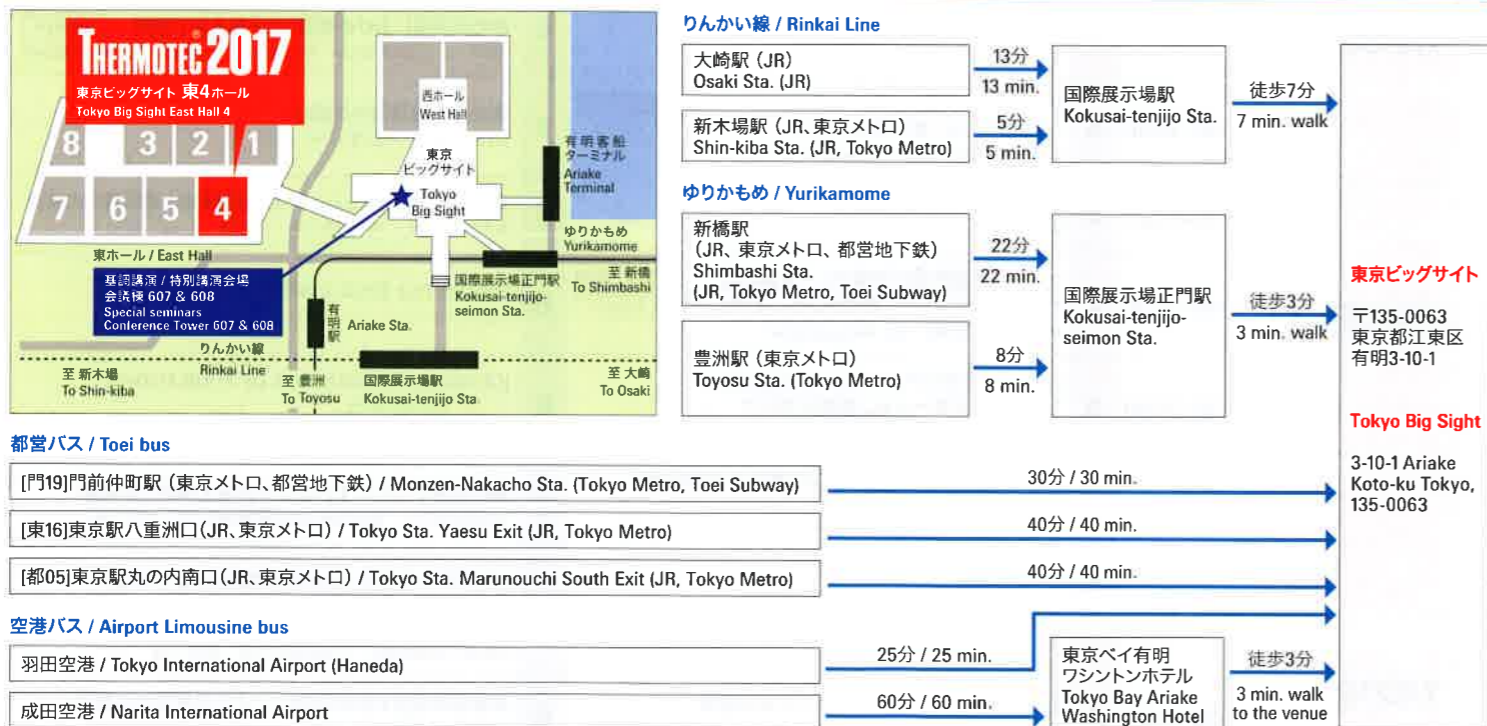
THERMOTEC® 2017
東京ビッグサイト 東4ホール
Tokyo Big Sight East Hall 4

8 3 2 1
7 6 5 4

東ホール / East Hall

基調講演 / 特別講演会場
会議棟 607 & 608
Special seminars
Conference Tower 607 & 608

西ホール
West Hall

東京
ビッグサイト
Tokyo
Big Sight

有明客船
ターミナル
Ariake
Terminal

ゆりかもめ
Yurikamome

国際展示場正門駅
Kokusai-tenjijo-seimon Sta.

至 新橋
To Shimbashi

有明駅
Ariake Sta.

りんかい線
Rinkai Line

至 新木場
To Shin-kiba

至 豊洲
To Toyosu

国際展示場駅
Kokusai-tenjijo Sta.

至 大崎
To Osaki

りんかい線 / Rinkai Line

大崎駅（JR）
Osaki Sta. (JR)
13分
13 min.

新木場駅（JR、東京メトロ）
Shin-kiba Sta. (JR, Tokyo Metro)
5分
5 min.

国際展示場駅
Kokusai-tenjijo Sta.

徒歩7分
7 min. walk

ゆりかもめ / Yurikamome

新橋駅
（JR、東京メトロ、都営地下鉄）
Shimbashi Sta.
(JR, Tokyo Metro, Toei Subway)
22分
22 min.

豊洲駅（東京メトロ）
Toyosu Sta. (Tokyo Metro)
8分
8 min.

国際展示場正門駅
Kokusai-tenjijo-seimon Sta.

徒歩3分
3 min. walk

東京ビッグサイト
〒135-0063
東京都江東区
有明3-10-1

Tokyo Big Sight
3-10-1 Ariake
Koto-ku Tokyo,
135-0063

都営バス / Toei bus

[門19]門前仲町駅（東京メトロ、都営地下鉄）/ Monzen-Nakacho Sta. (Tokyo Metro, Toei Subway)
30分 / 30 min.

[東16]東京駅八重洲口（JR、東京メトロ）/ Tokyo Sta. Yaesu Exit (JR, Tokyo Metro)
40分 / 40 min.

[都05]東京駅丸の内南口（JR、東京メトロ）/ Tokyo Sta. Marunouchi South Exit (JR, Tokyo Metro)
40分 / 40 min.

空港バス / Airport Limousine bus

羽田空港 / Tokyo International Airport (Haneda)
25分 / 25 min.

成田空港 / Narita International Airport
60分 / 60 min.

東京ベイ有明
ワシントンホテル
Tokyo Bay Ariake
Washington Hotel

徒歩3分
3 min. walk
to the venue